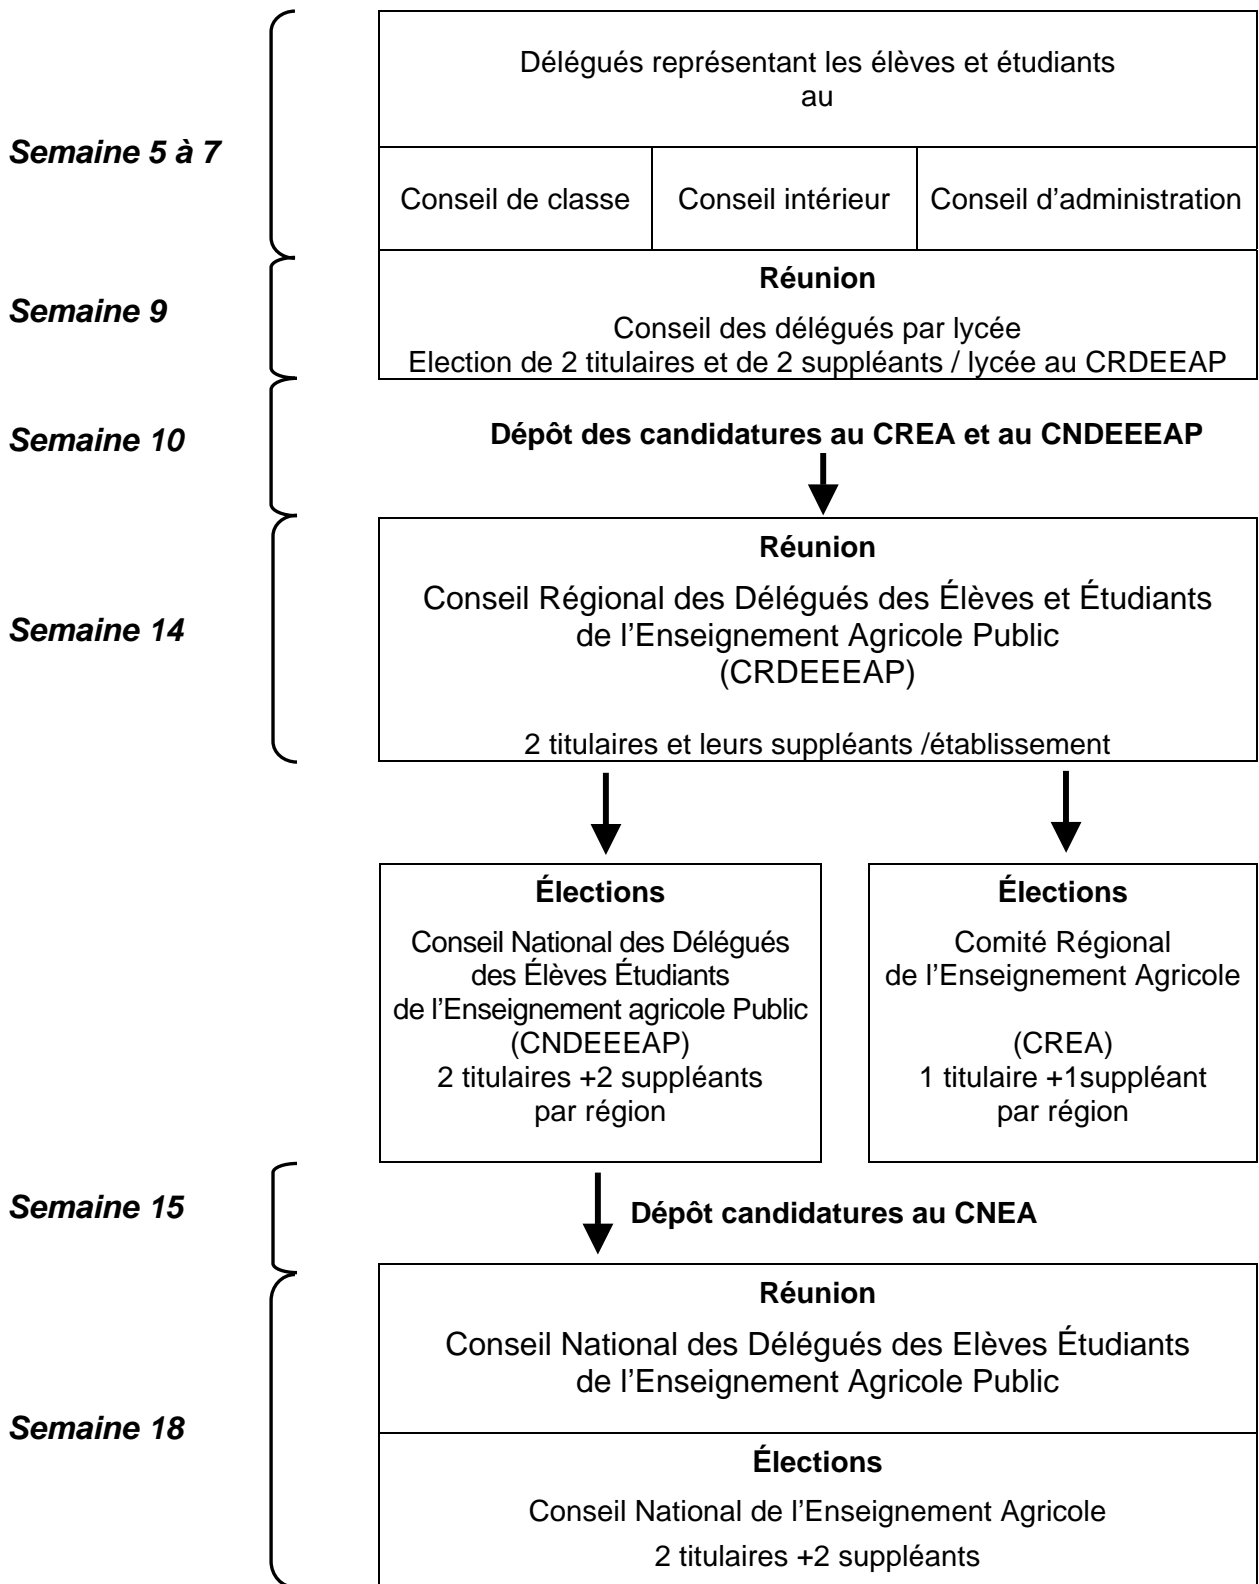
Semaine 5 à 7

Délégués représentant les élèves et étudiants au

| Conseil de classe | Conseil intérieur | Conseil d'administration |
|---|---|---|

Semaine 9

**Réunion**

Conseil des délégués par lycée
Election de 2 titulaires et de 2 suppléants / lycée au CRDEEAP

Semaine 10

**Dépôt des candidatures au CREA et au CNDEEEAP**

Semaine 14

**Réunion**

Conseil Régional des Délégués des Élèves et Étudiants de l'Enseignement Agricole Public (CRDEEEAP)

2 titulaires et leurs suppléants /établissement

**Élections**

Conseil National des Délégués des Élèves Étudiants de l'Enseignement agricole Public (CNDEEEAP)
2 titulaires +2 suppléants par région

**Élections**

Comité Régional de l'Enseignement Agricole

(CREA)
1 titulaire +1suppléant par région

Semaine 15

**Dépôt candidatures au CNEA**

Semaine 18

**Réunion**

Conseil National des Délégués des Elèves Étudiants de l'Enseignement Agricole Public

**Élections**

Conseil National de l'Enseignement Agricole
2 titulaires +2 suppléants